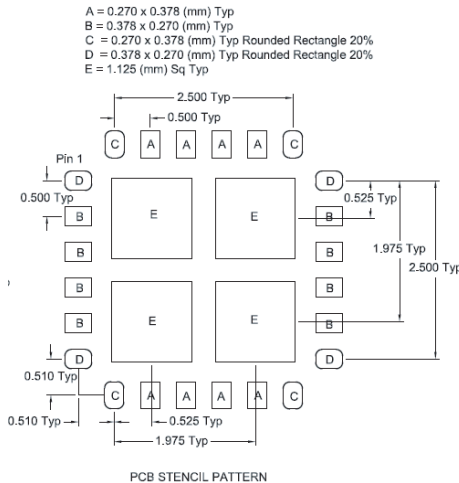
A = 0.270 x 0.378 (mm) Typ
B = 0.378 x 0.270 (mm) Typ
C = 0.270 x 0.378 (mm) Typ Rounded Rectangle 20%
D = 0.378 x 0.270 (mm) Typ Rounded Rectangle 20%
E = 1.125 (mm) Sq Typ

2.500 Typ
0.500 Typ
C A A A A C
Pin 1
D
0.500 Typ
B E E B
0.525 Typ
D
B B
1.975 Typ
2.500 Typ
B B
B E E B
D D
0.510 Typ
C A A A A C
0.510 Typ
0.525 Typ
1.975 Typ

PCB STENCIL PATTERN